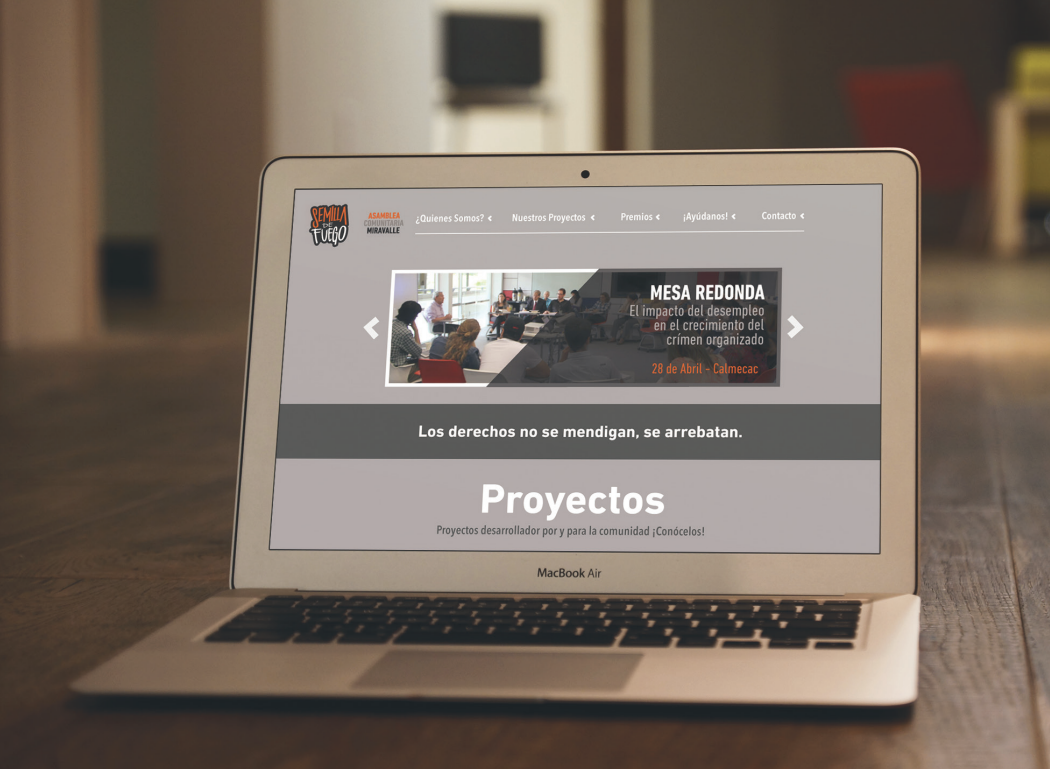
SEMILLA DE FUEGO

ASAMBLEA COMUNITARIA MIRAVALLE

¿Quienes Somos? Nuestros Proyectos Premios ¡Ayúdanos! Contacto

MESA REDONDA
El impacto del desempleo en el crecimiento del crímen organizado
28 de Abril - Calmecac

Los derechos no se mendigan, se arrebatan.

Proyectos
Proyectos desarrollador por y para la comunidad ¡Conócelos!

MacBook Air